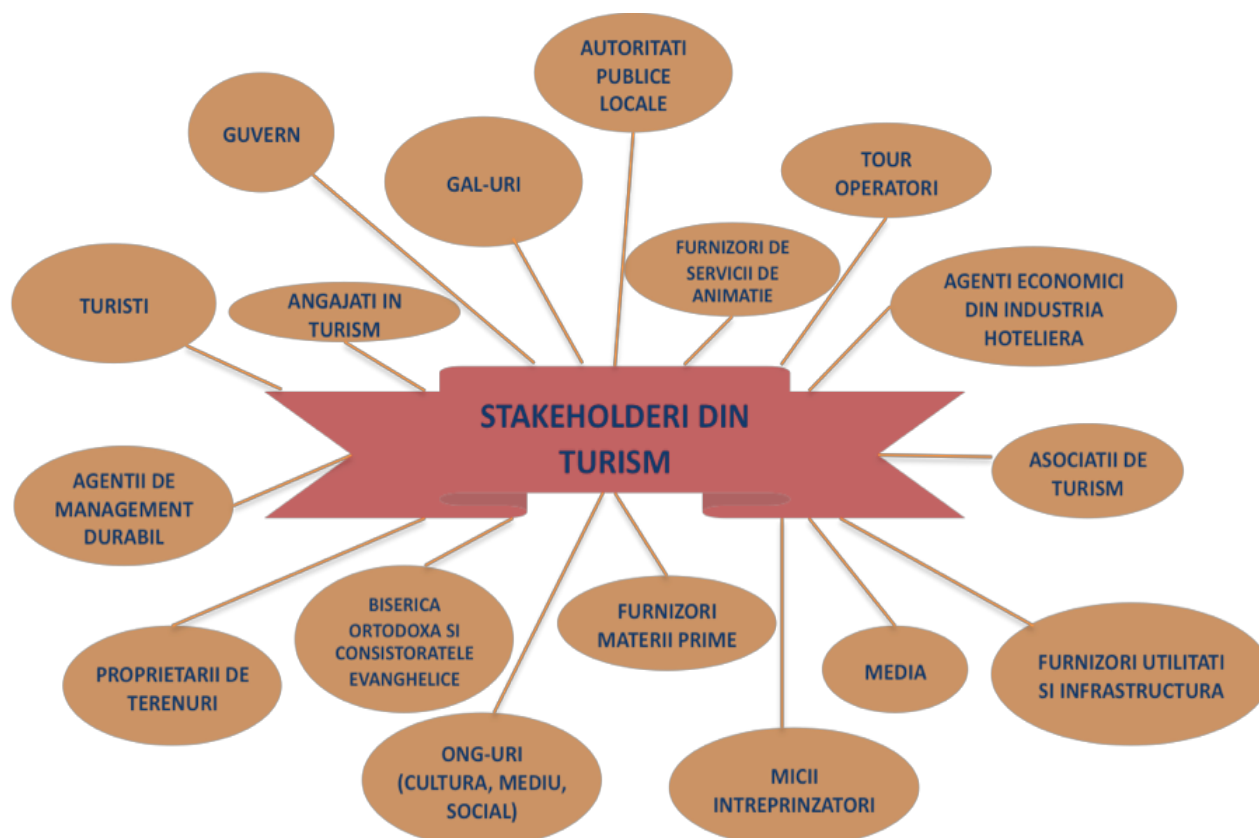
STAKEHOLDERI DIN TURISM

AUTORITATI PUBLICE LOCALE

GUVERN

GAL-URI

TOUR OPERATORI

FURNIZORI DE SERVICII DE ANIMATIE

TURISTI

ANGAJATI IN TURISM

AGENTI ECONOMICI DIN INDUSTRIA HOTELIERA

AGENTII DE MANAGEMENT DURABIL

ASOCIATII DE TURISM

BISERICA ORTODOXA SI CONSISTORATELE EVANGHELICE

FURNIZORI MATERII PRIME

PROPRIETARII DE TERENURI

MEDIA

FURNIZORI UTILITATI SI INFRASTRUCTURA

ONG-URI (CULTURA, MEDIU, SOCIAL)

MICII INTREPRINZATORI